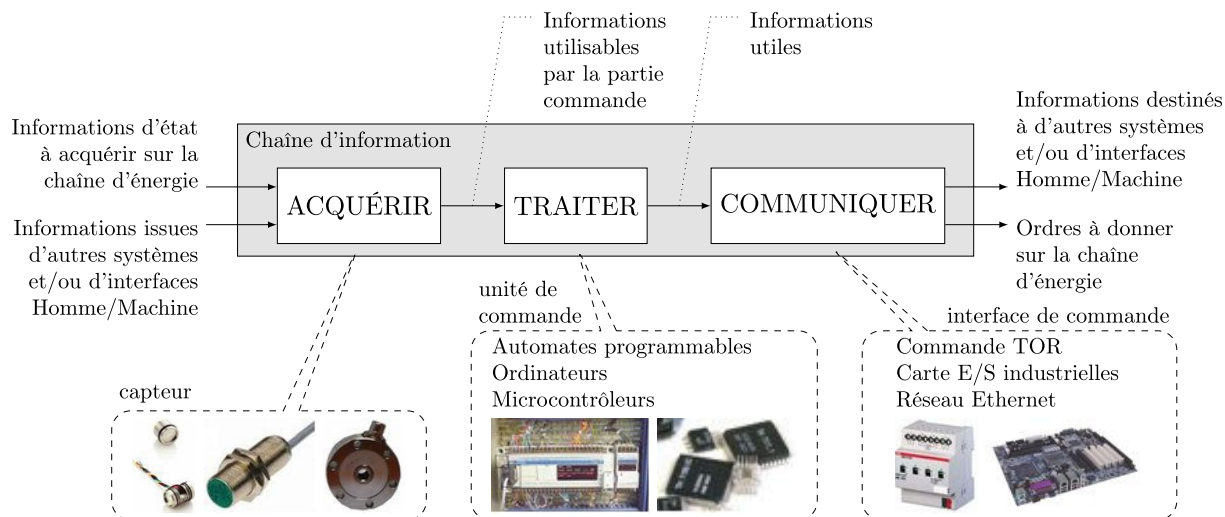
Informations utilisables par la partie commande

Informations utiles

Informations d'état à acquérir sur la chaîne d'énergie

Informations issues d'autres systèmes et/ou d'interfaces Homme/Machine

Chaîne d'information

ACQUÉRIR

TRAITER

COMMUNIQUER

Informations destinés à d'autres systèmes et/ou d'interfaces Homme/Machine

Ordres à donner sur la chaîne d'énergie

unité de commande

Automates programmables
Ordinateurs
Microcontrôleurs

interface de commande

Commande TOR
Carte E/S industrielles
Réseau Ethernet

capteur